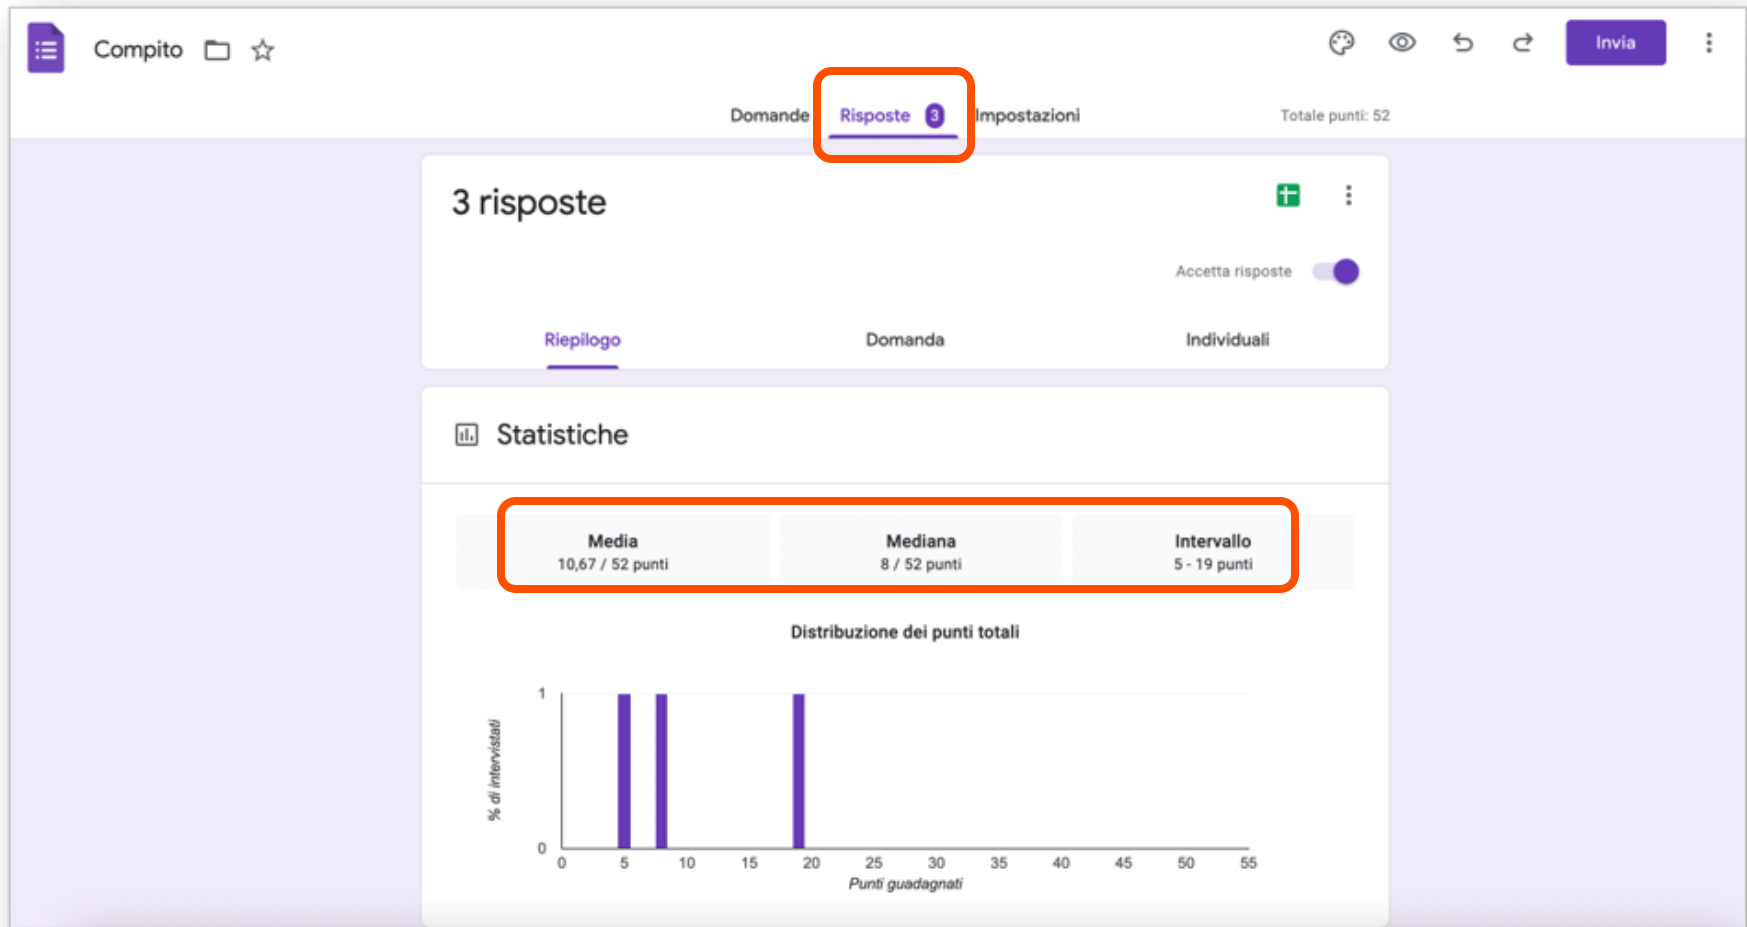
Compito

Invia

Domande Risposte 3 Impostazioni

Totale punti: 52

3 risposte

Accetta risposte

Riepilogo Domanda Individuali

Statistiche

| Media | Mediana | Intervallo |
|---|---|---|
| 10,67 / 52 punti | 8 / 52 punti | 5 - 19 punti |

Distribuzione dei punti totali

1
0
% di intervistati
0 5 10 15 20 25 30 35 40 45 50 55
Punti guadagnati